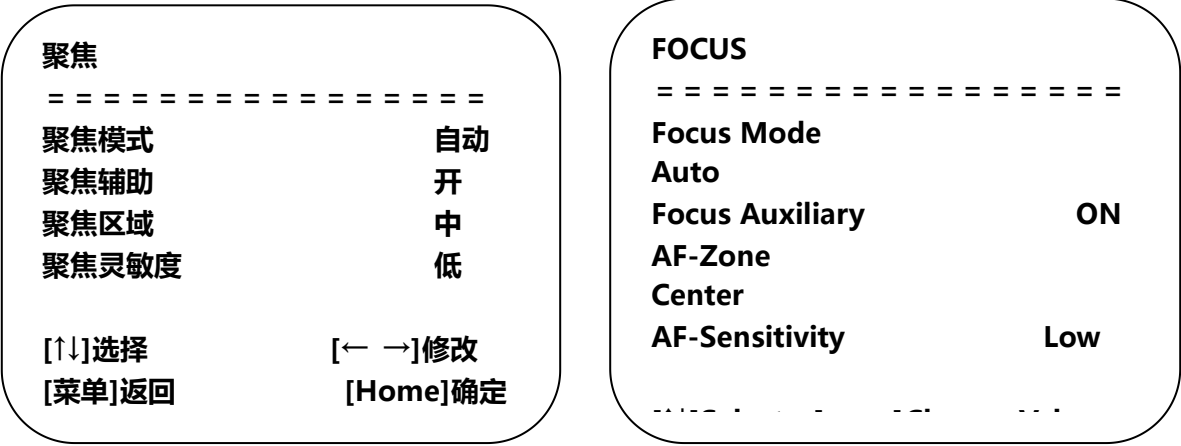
聚焦

= = = = = = = = = = = = = = = =

聚焦模式 自动

聚焦辅助 开

聚焦区域 中

聚焦灵敏度 低

[↑↓]选择 [← →]修改

[菜单]返回 [Home]确定

FOCUS

= = = = = = = = = = = = = = = = = =

Focus Mode

Auto

Focus Auxiliary ON

AF-Zone

Center

AF-Sensitivity Low

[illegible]